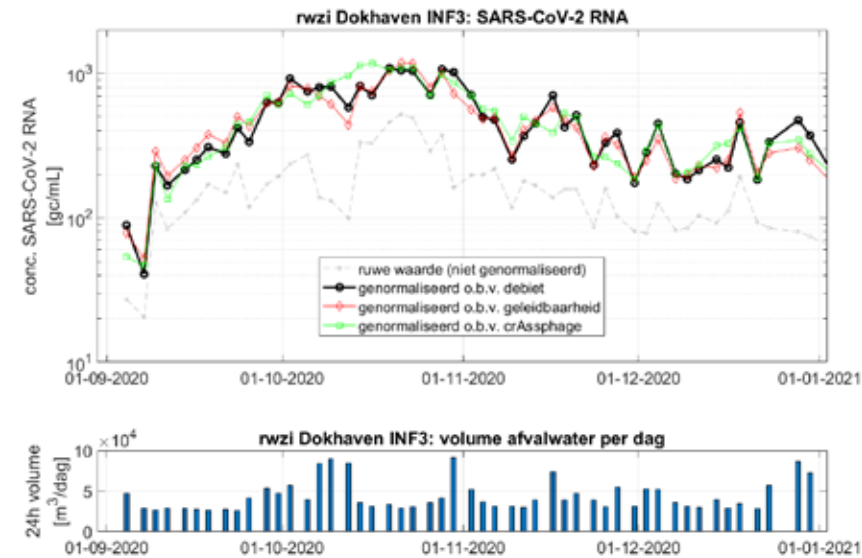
rwzi Dokhaven INF3: SARS-CoV-2 RNA

conc. SARS-CoV-2 RNA [gc/mL]

$10^3$

$10^2$

$10^1$

ruwe waarde (niet genormaliseerd)
genormaliseerd o.b.v. debiet
genormaliseerd o.b.v. geleidbaarheid
genormaliseerd o.b.v. crAssphage

01-09-2020 01-10-2020 01-11-2020 01-12-2020 01-01-2021

rwzi Dokhaven INF3: volume afvalwater per dag

$\times10^4$

24h volume [$m^3$/dag]

10
5
0

01-09-2020 01-10-2020 01-11-2020 01-12-2020 01-01-2021